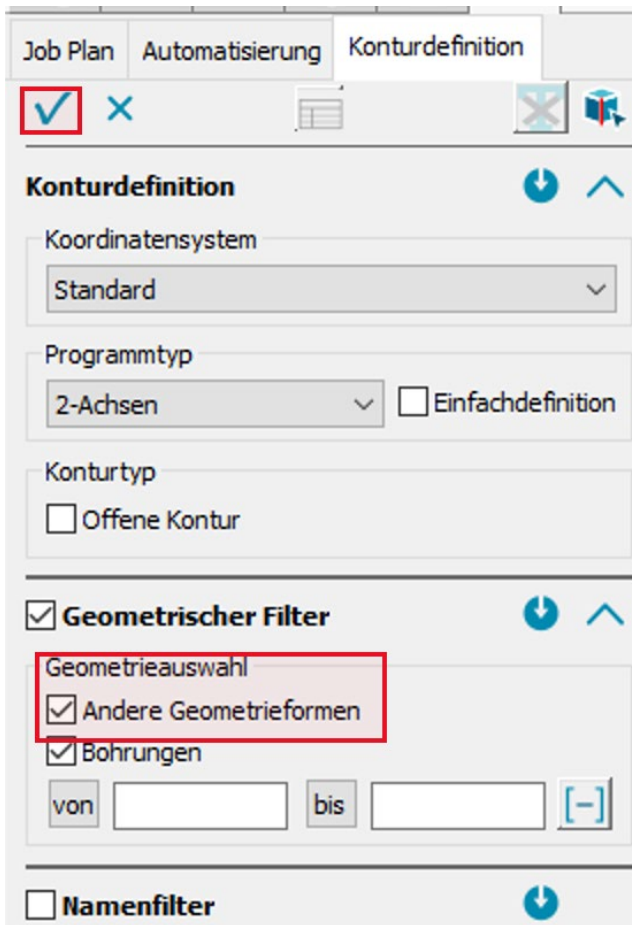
Job Plan Automatisierung Konturdefinition

✓ ×

Konturdefinition

Koordinatensystem

Standard

Programmtyp

2-Achsen

☐ Einfachdefinition

Konturtyp

☐ Offene Kontur

☑ Geometrischer Filter

Geometrieauswahl

☑ Andere Geometrieformen

☑ Bohrungen

von

bis

[−]

☐ Namenfilter